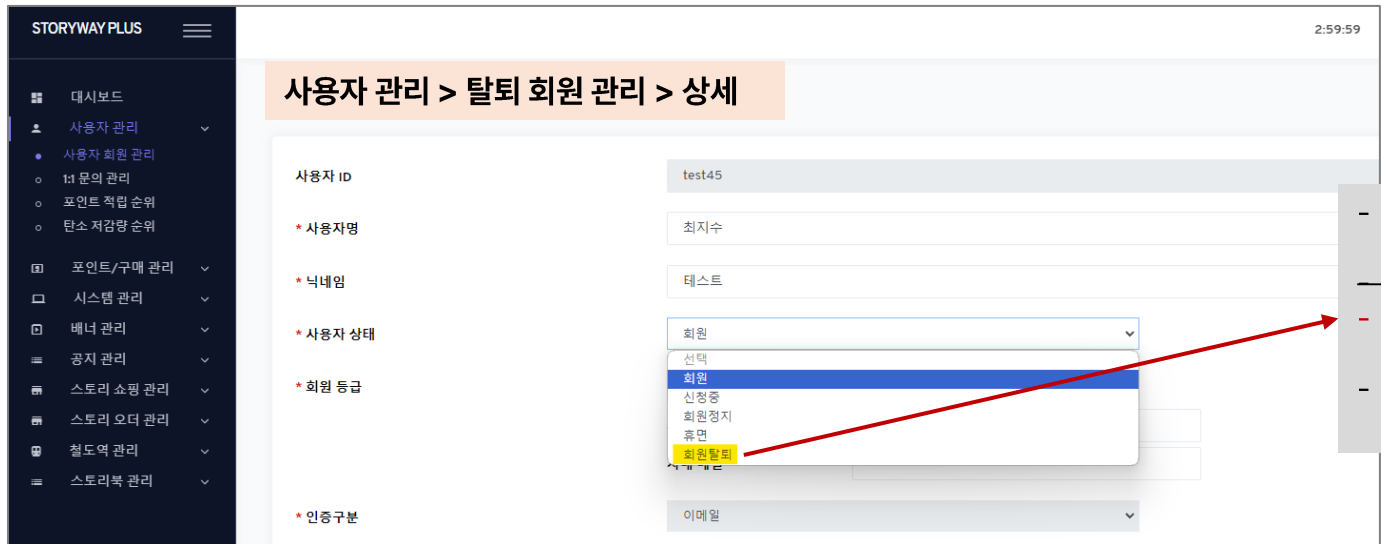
STORYWAY PLUS

2:59:59

사용자 관리 > 탈퇴 회원 관리 > 상세

대시보드
사용자 관리
사용자 회원 관리
1:1 문의 관리
포인트 적립 순위
탄소 저감량 순위
포인트/구매 관리
시스템 관리
배너 관리
공지 관리
스토리 쇼핑 관리
스토리 오더 관리
철도역 관리
스토리북 관리

사용자 ID
test45

* 사용자명
최지수

* 닉네임
테스트

* 사용자 상태
회원

선택
회원
신청중
회원정지
휴면
회원탈퇴

* 회원 등급

* 인증구분
이메일

-
-
-
-